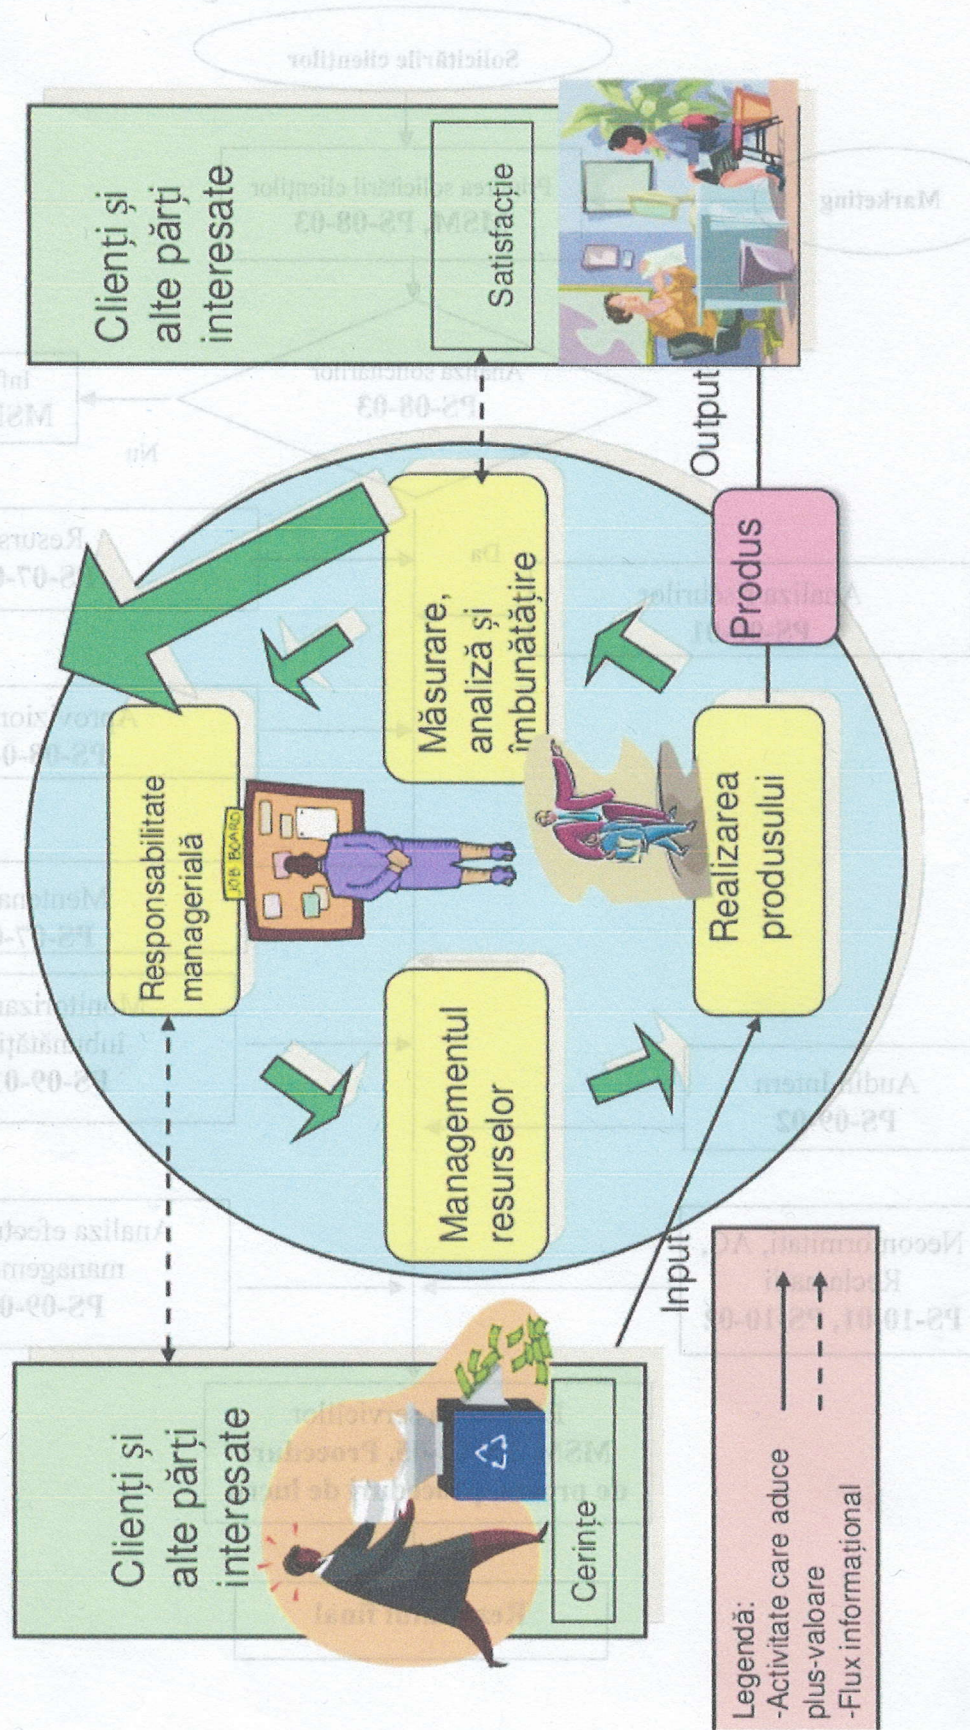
Clienți și alte părți interesate

Cerințe

Input

Managementul resurselor

Responsabilitate managerială

JOB BOARD

Măsurare, analiză și îmbunătățire

Realizarea produsului

Produs

Output

Clienți și alte părți interesate

Satisfacție

Legendă:
-Activitate care aduce plus-valoare
-Flux informațional